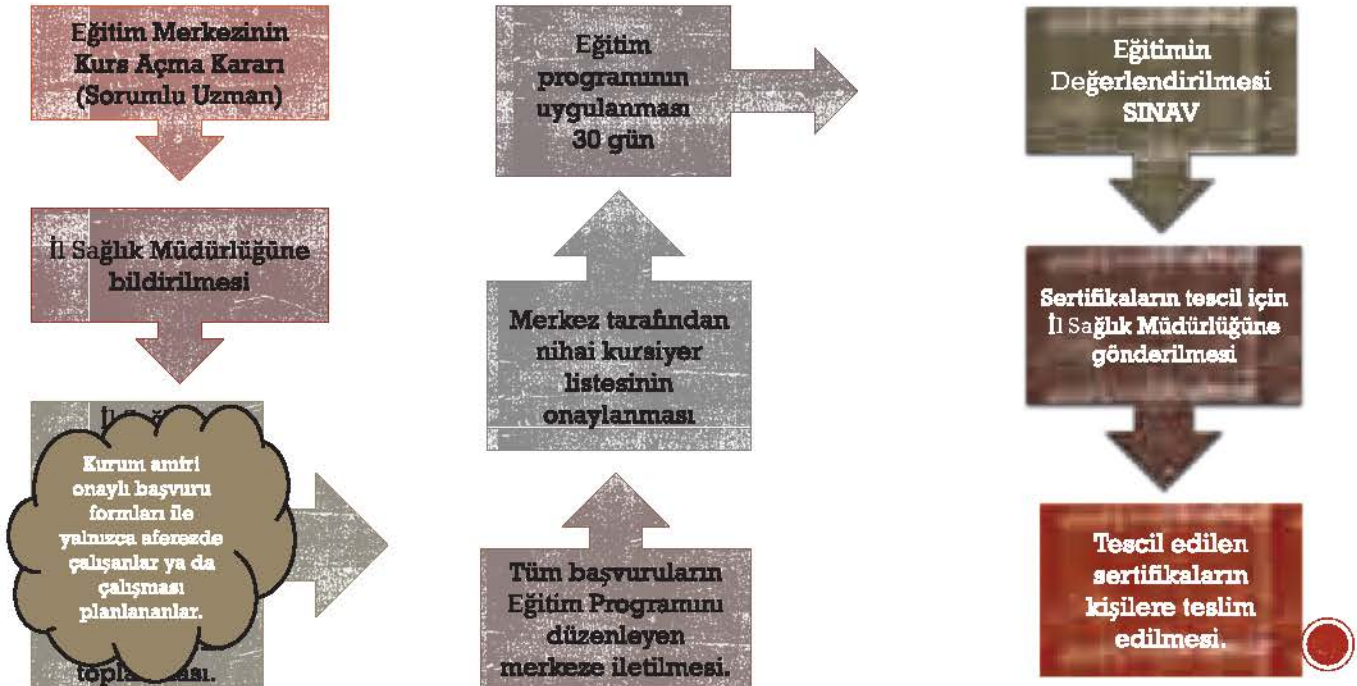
Eğitim Merkezinin Kurs Açma Kararı (Sorumlu Uzman)

İl Sağlık Müdürlüğüne bildirilmesi

İl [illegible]

Kurum amiri onaylı başvuru formları ile yalnızca aferezde çalışanlar ya da çalışması planlananlar.

topla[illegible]ması.

Eğitim programının uygulanması 30 gün

Merkez tarafından nihai kursiyer listesinin onaylanması

Tüm başvuruların Eğitim Programını düzenleyen merkeze iletilmesi.

Eğitimin Değerlendirilmesi SINAV

Sertifikaların tescil için İl Sağlık Müdürlüğüne gönderilmesi

Tescil edilen sertifikaların kişilere teslim edilmesi.